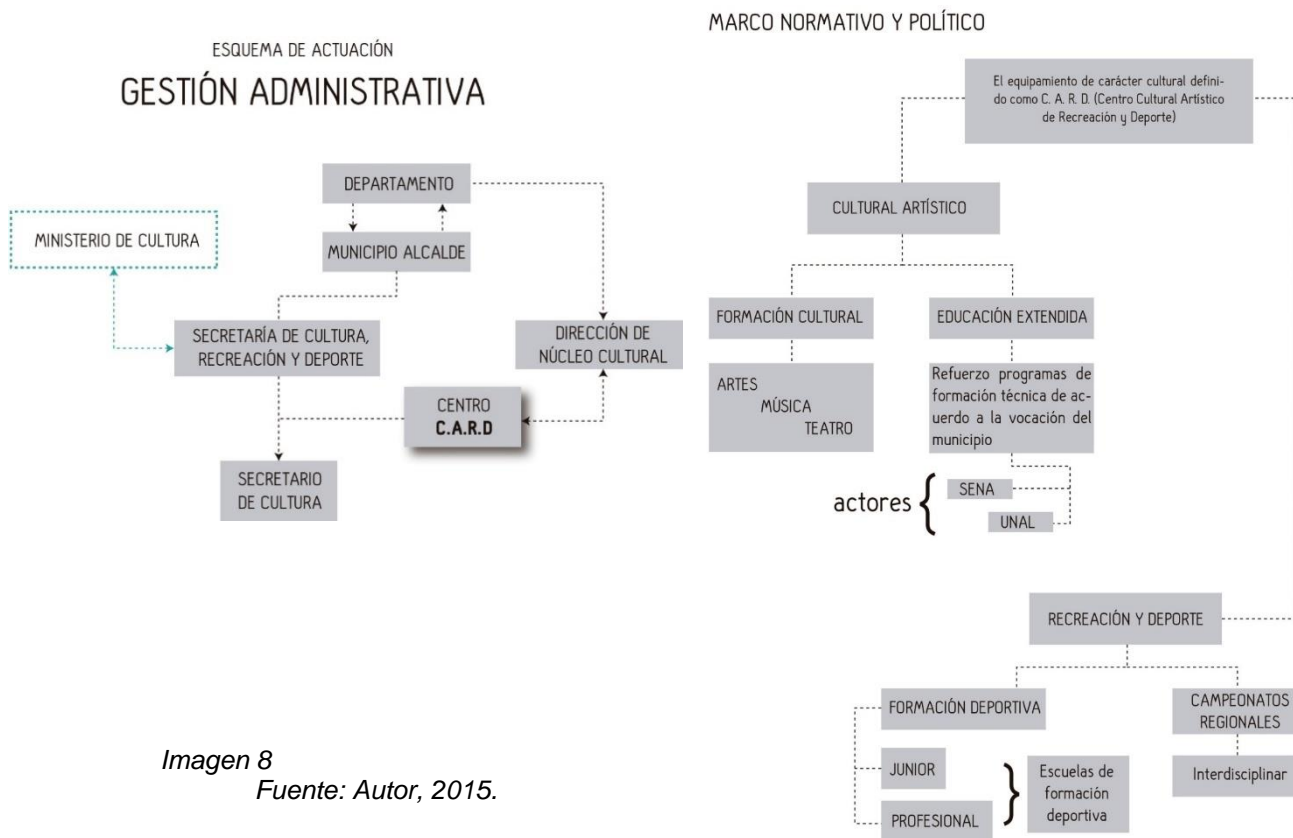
ESQUEMA DE ACTUACIÓN

GESTIÓN ADMINISTRATIVA

DEPARTAMENTO

MINISTERIO DE CULTURA

MUNICIPIO ALCALDE

SECRETARÍA DE CULTURA, RECREACIÓN Y DEPORTE

DIRECCIÓN DE NÚCLEO CULTURAL

CENTRO C.A.R.D

SECRETARIO DE CULTURA

Imagen 8
Fuente: Autor, 2015.

MARCO NORMATIVO Y POLÍTICO

El equipamiento de carácter cultural definido como C. A. R. D. (Centro Cultural Artístico de Recreación y Deporte)

CULTURAL ARTÍSTICO

FORMACIÓN CULTURAL

EDUCACIÓN EXTENDIDA

ARTES
MÚSICA
TEATRO

Refuerzo programas de formación técnica de acuerdo a la vocación del municipio

actores

SENA

UNAL

RECREACIÓN Y DEPORTE

FORMACIÓN DEPORTIVA

CAMPEONATOS REGIONALES

JUNIOR

PROFESIONAL

Escuelas de formación deportiva

Interdisciplinar